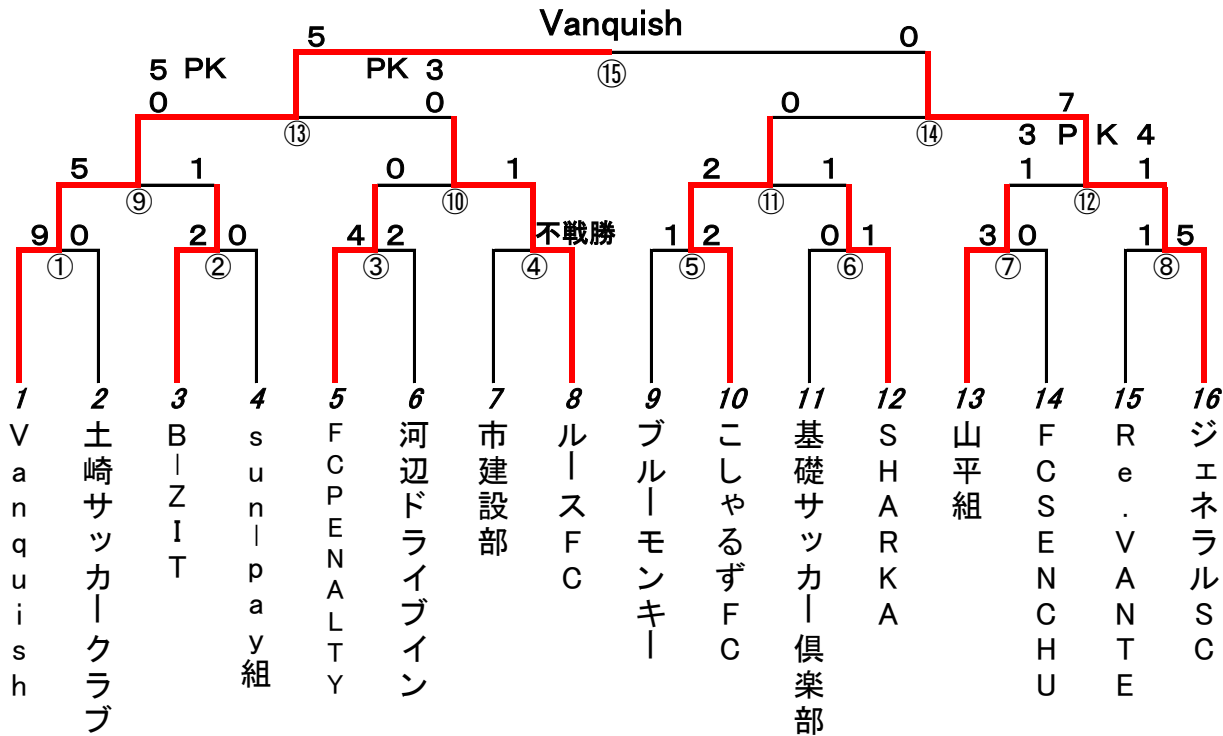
Vanquish

5 0
5 PK 0
PK 3 0
⑮
0 7
⑬ ⑭
3 P K 4
5 1 0 1 2 1 1 1
⑨ ⑩ ⑪ ⑫
9 0 2 0 4 2 不戦勝 1 2 0 1 3 0 1 5
① ② ③ ④ ⑤ ⑥ ⑦ ⑧

1 Vanquish
2 土崎サッカークラブ
3 B－ZIT
4 sun－pay組
5 FCPENALTY
6 河辺ドライブイン
7 市建設部
8 ルースFC
9 ブルーモンキー
10 こしゃるずFC
11 基礎サッカー倶楽部
12 SHARKA
13 山平組
14 FCSENCHU
15 Re.VANTE
16 ジェネラルSC